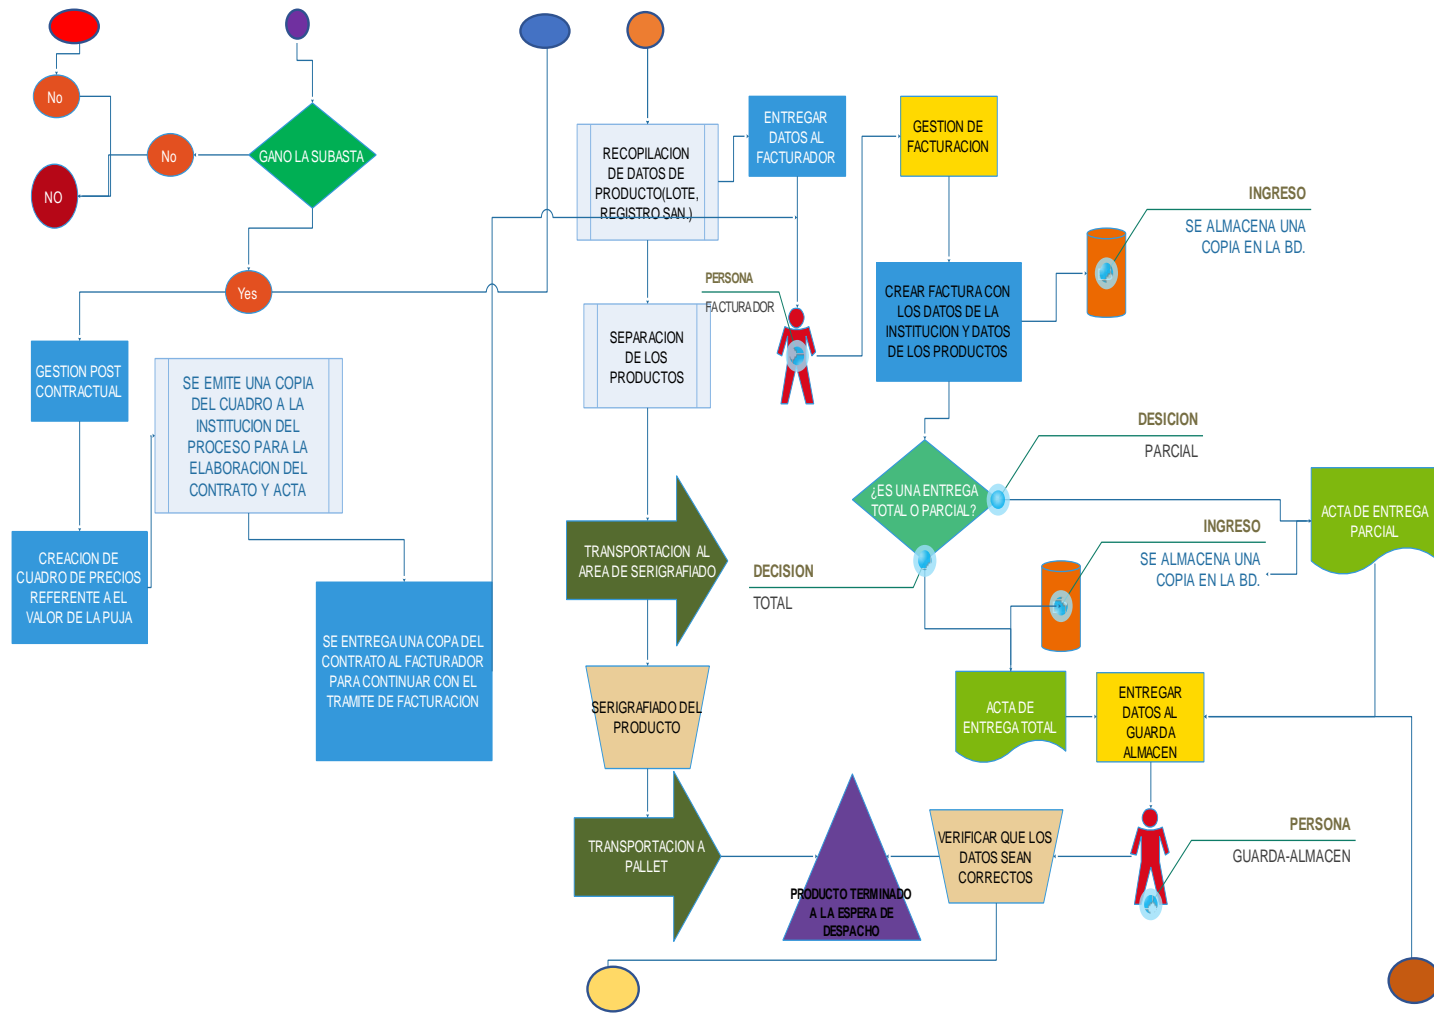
No

NO

No

GANO LA SUBASTA

Yes

GESTION POST CONTRACTUAL

CREACION DE CUADRO DE PRECIOS REFERENTE A EL VALOR DE LA PUJA

SE EMITE UNA COPIA DEL CUADRO A LA INSTITUCION DEL PROCESO PARA LA ELABORACION DEL CONTRATO Y ACTA

SE ENTREGA UNA COPA DEL CONTRATO AL FACTURADOR PARA CONTINUAR CON EL TRAMITE DE FACTURACION

RECOPILACION DE DATOS DE PRODUCTO(LOTE, REGISTRO SAN.)

ENTREGAR DATOS AL FACTURADOR

GESTION DE FACTURACION

PERSONA

FACTURADOR

SEPARACION DE LOS PRODUCTOS

CREAR FACTURA CON LOS DATOS DE LA INSTITUCION Y DATOS DE LOS PRODUCTOS

INGRESO

SE ALMACENA UNA COPIA EN LA BD.

DESICION

PARCIAL

¿ES UNA ENTREGA TOTAL O PARCIAL?

ACTA DE ENTREGA PARCIAL

INGRESO

SE ALMACENA UNA COPIA EN LA BD.

TRANSPORTACION AL AREA DE SERIGRAFIADO

DECISION

TOTAL

SERIGRAFIADO DEL PRODUCTO

ACTA DE ENTREGA TOTAL

ENTREGAR DATOS AL GUARDA ALMACEN

TRANSPORTACION A PALLET

PRODUCTO TERMINADO A LA ESPERA DE DESPACHO

VERIFICAR QUE LOS DATOS SEAN CORRECTOS

PERSONA

GUARDA-ALMACEN